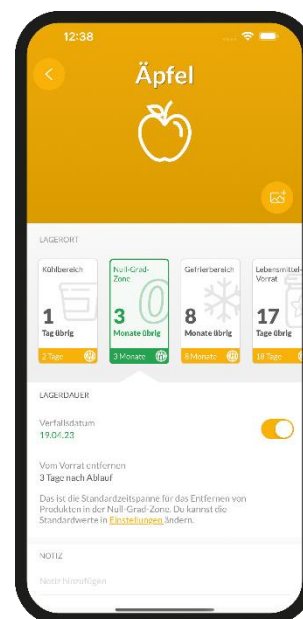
12:38

Äpfel

LAGERORT

Kühlbereich
1
Tag übrig
2 Tage

Null-Grad-Zone
3
Monate übrig
3 Monate

Gefrierbereich
8
Monate übrig
8 Monate

Lebensmittel-Vorrat
17
Tage übrig
18 Tage

LAGERDAUER

Verfallsdatum
19.04.23

Vom Vorrat entfernen
3 Tage nach Ablauf

Das ist die Standardzeitspanne für das Entfernen von Produkten in der Null-Grad-Zone. Du kannst die Standardwerte in Einstellungen ändern.

NOTIZ

Notiz hinzufügen